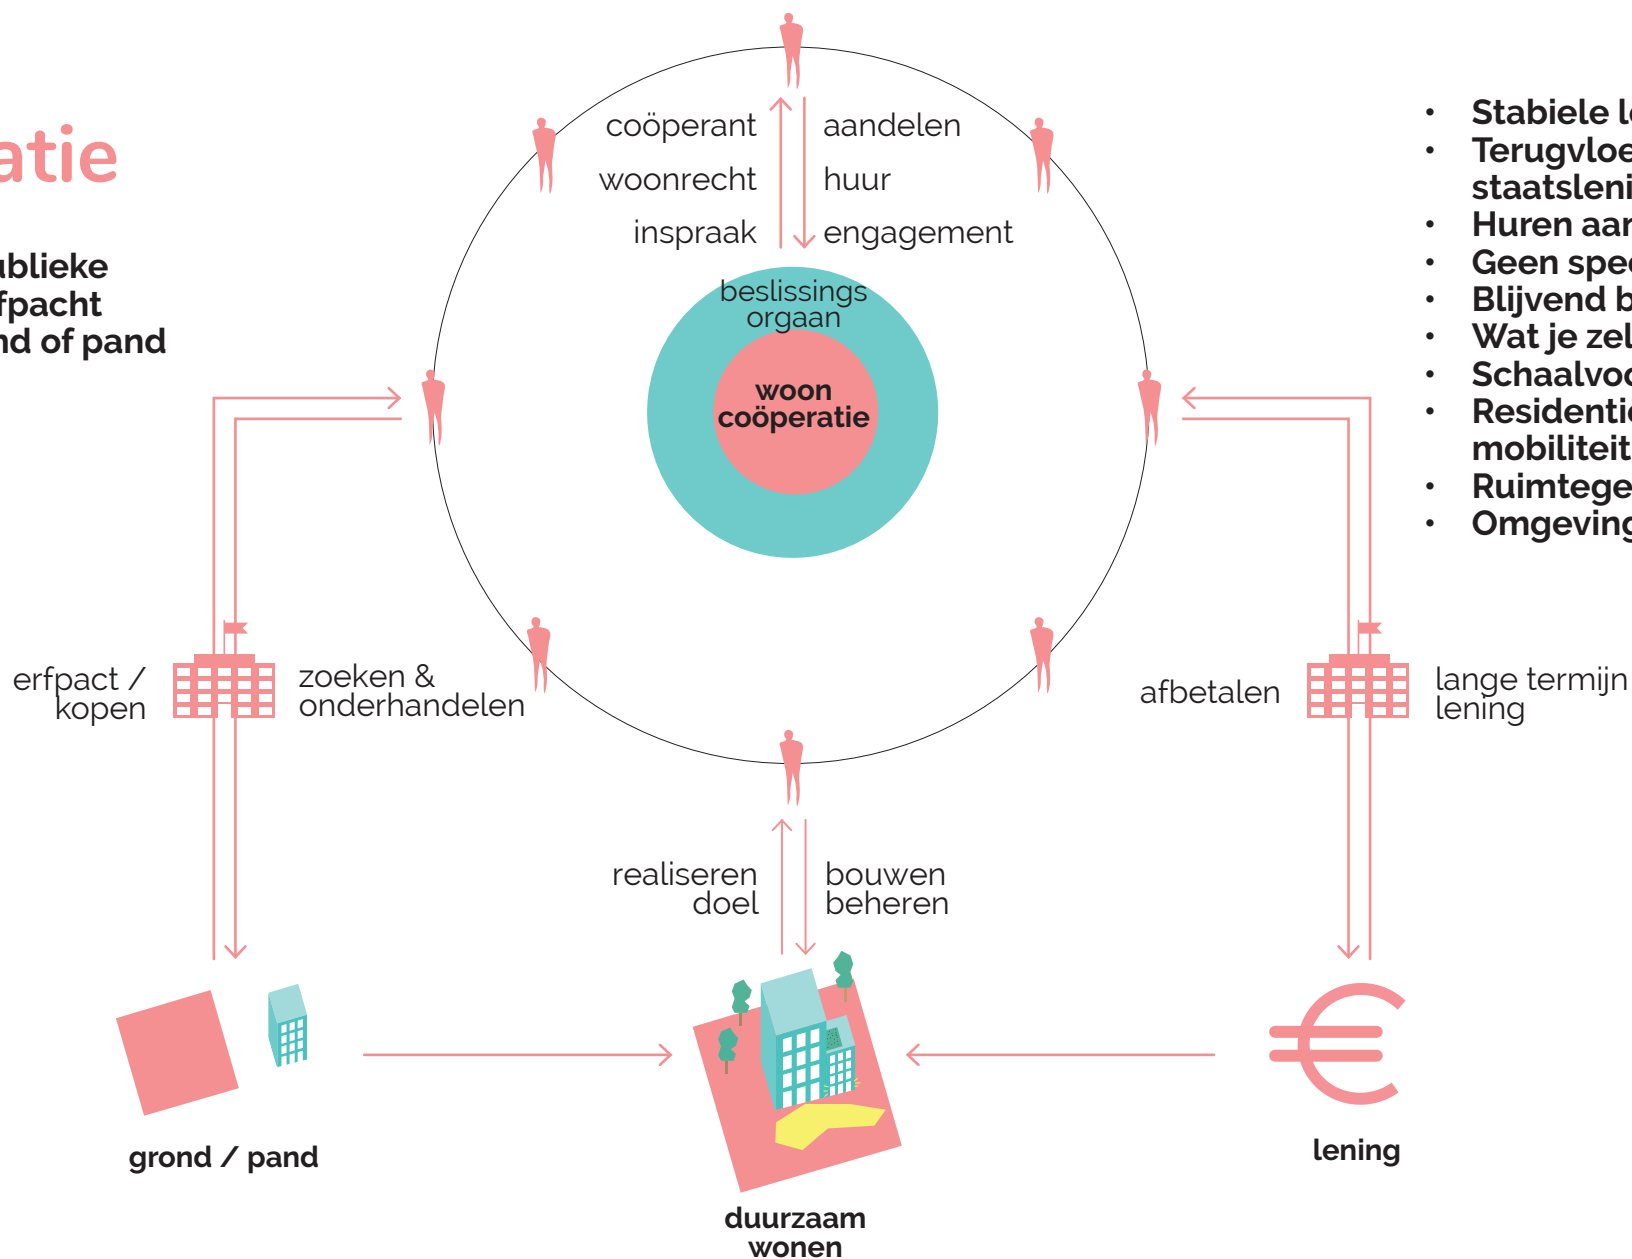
atie

ublieke
fpacht
nd of pand

coöperant
woonrecht
inspraak

aandelen
huur
engagement

beslissings
orgaan

woon
coöperatie

• Stabiele l
• Terugvloe
staatsleni
• Huren aan
• Geen spe
• Blijvend b
• Wat je zel
• Schaalvo
• Residentie
mobiliteit
• Ruimtege
• Omgeving

erfpact /
kopen

zoeken &
onderhandelen

afbetalen

lange termijn
lening

realiseren
doel

bouwen
beheren

grond / pand

duurzaam
wonen

lening